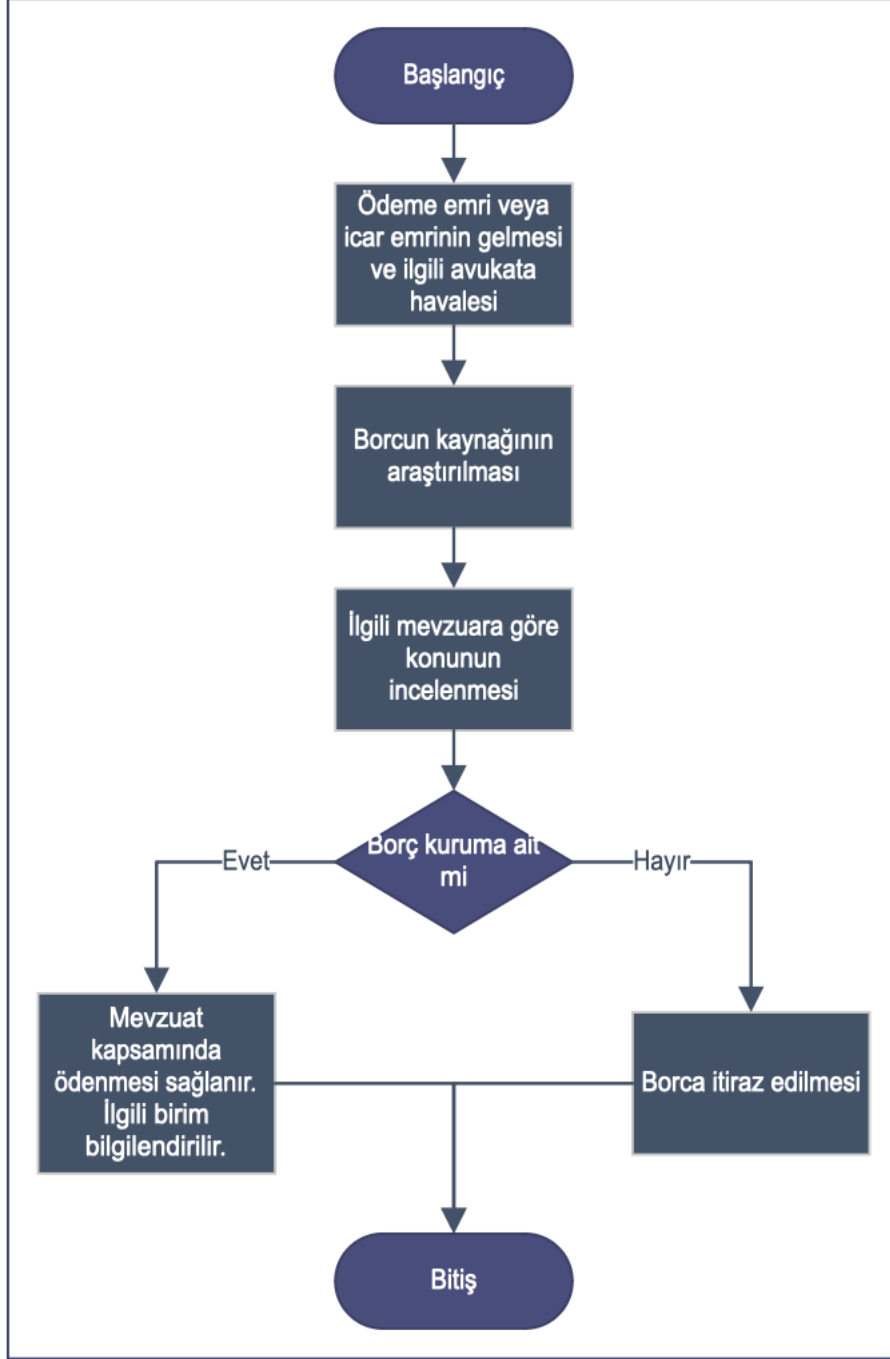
Başlangıç

Ödeme emri veya icar emrinin gelmesi ve ilgili avukata havalesi

Borcun kaynağının araştırılması

İlgili mevzuara göre konunun incelenmesi

Borç kuruma ait mi

Evet

Hayır

Mevzuat kapsamında ödenmesi sağlanır. İlgili birim bilgilendirilir.

Borca itiraz edilmesi

Bitiş